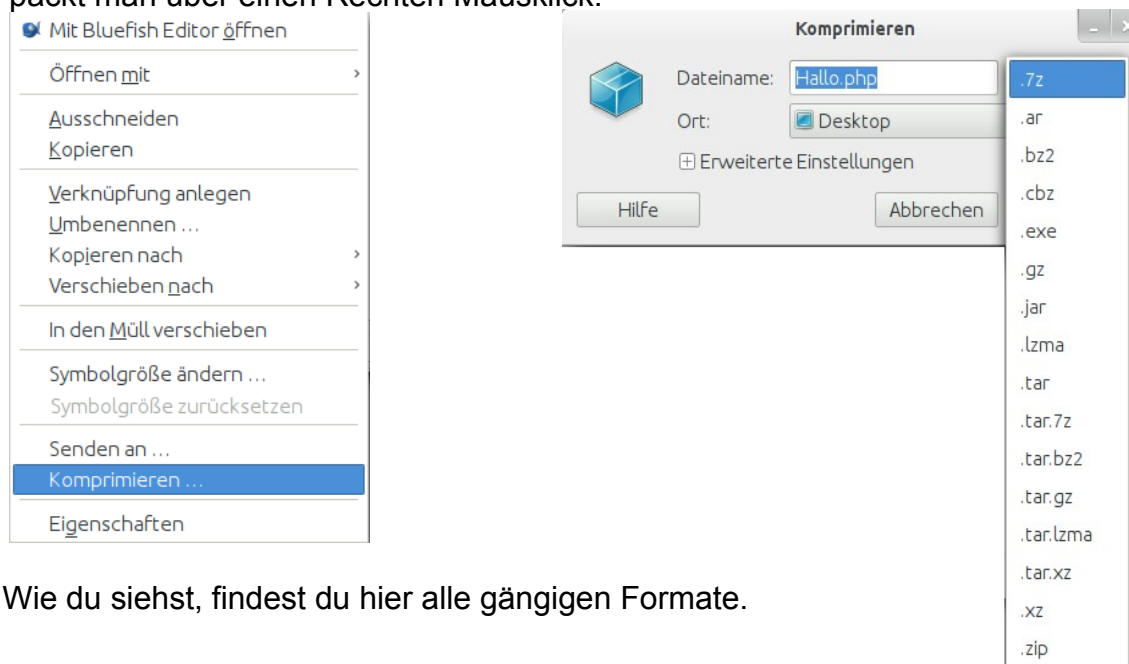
packt man über einen Rechten Mausklick:

Mit Bluefish Editor öffnen
Öffnen mit
Ausschneiden
Kopieren
Verknüpfung anlegen
Umbenennen …
Kopieren nach
Verschieben nach
In den Müll verschieben
Symbolgröße ändern …
Symbolgröße zurücksetzen
Senden an …
Komprimieren …
Eigenschaften

Komprimieren
Dateiname: Hallo.php
Ort: Desktop
Erweiterte Einstellungen
Hilfe
Abbrechen

.7z
.ar
.bz2
.cbz
.exe
.gz
.jar
.lzma
.tar
.tar.7z
.tar.bz2
.tar.gz
.tar.lzma
.tar.xz
.xz
.zip

Wie du siehst, findest du hier alle gängigen Formate.